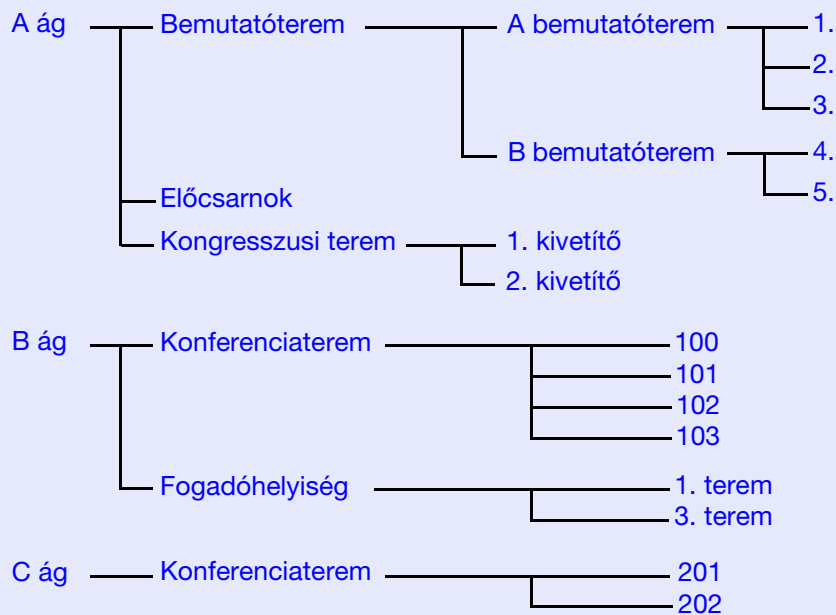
A ág
Bemutatóterem
A bemutatóterem
1.
2.
3.
B bemutatóterem
4.
5.
Előcsarnok
Kongresszusi terem
1. kivetítő
2. kivetítő

B ág
Konferenciaterem
100
101
102
103
Fogadóhelyiség
1. terem
3. terem

C ág
Konferenciaterem
201
202